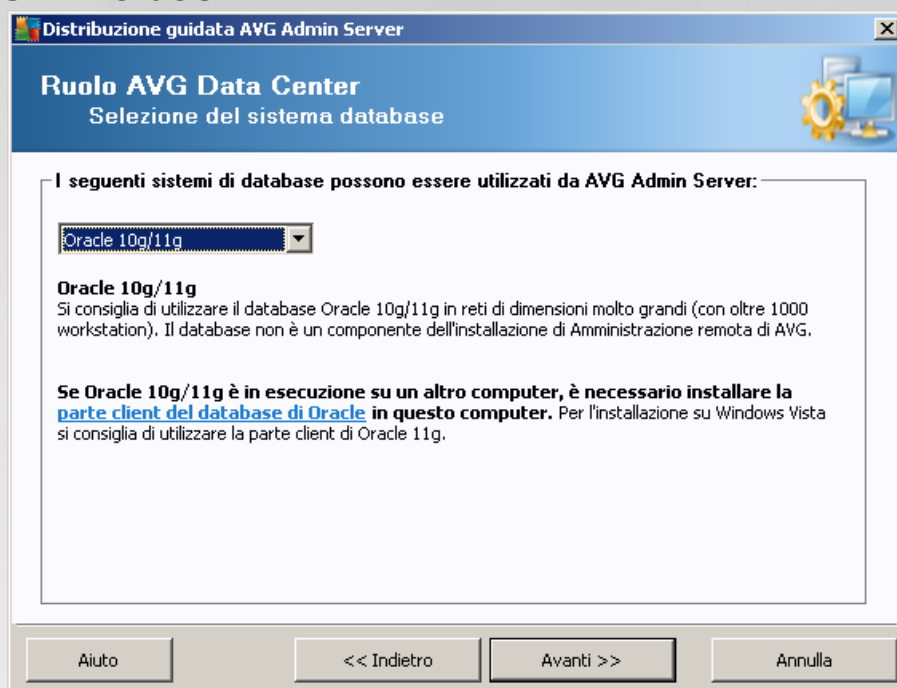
Distribuzione guidata AVG Admin Server

Ruolo AVG Data Center
Selezione del sistema database

I seguenti sistemi di database possono essere utilizzati da AVG Admin Server:

Oracle 10g/11g

Oracle 10g/11g
Si consiglia di utilizzare il database Oracle 10g/11g in reti di dimensioni molto grandi (con oltre 1000 workstation). Il database non è un componente dell'installazione di Amministrazione remota di AVG.

Se Oracle 10g/11g è in esecuzione su un altro computer, è necessario installare la parte client del database di Oracle in questo computer. Per l'installazione su Windows Vista si consiglia di utilizzare la parte client di Oracle 11g.

Aiuto
<< Indietro
Avanti >>
Annulla